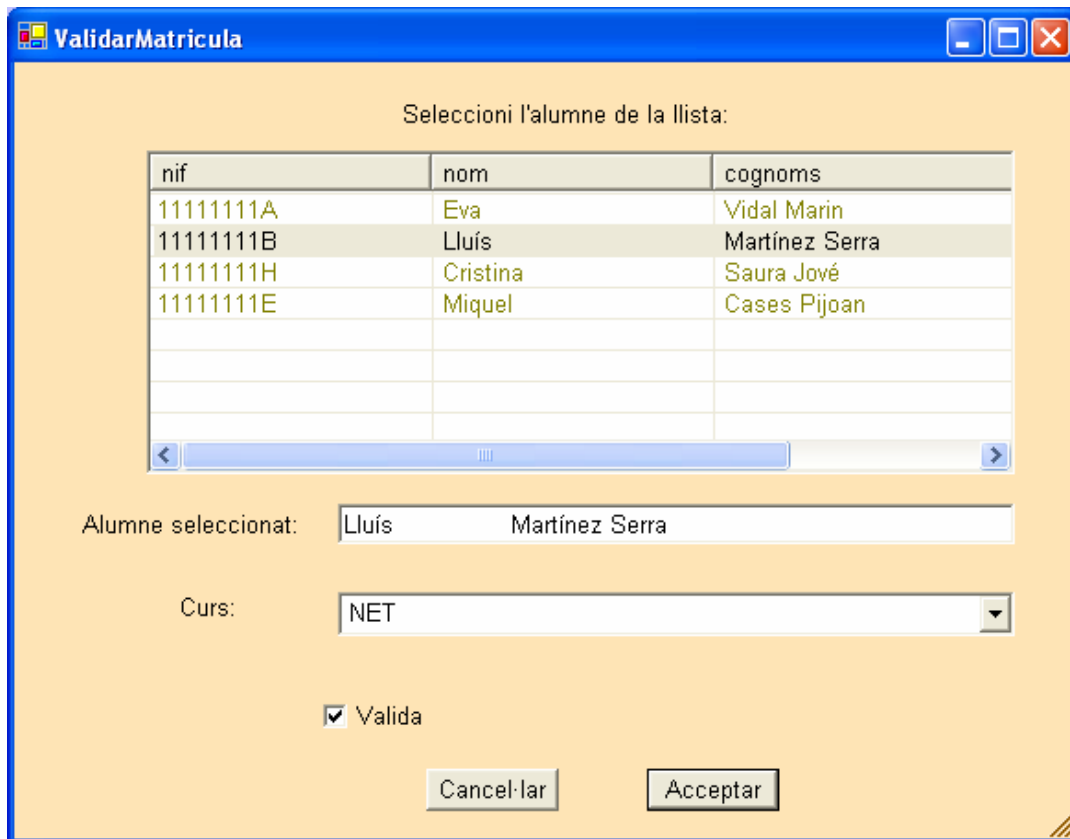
ValidarMatricula

Seleccioni l'alumne de la llista:

| nif | nom | cognoms |
|---|---|---|
| 11111111A | Eva | Vidal Marin |
| 11111111B | Lluís | Martínez Serra |
| 11111111H | Cristina | Saura Jové |
| 11111111E | Miquel | Cases Pijoan |

Alumne seleccionat: Lluís Martínez Serra

Curs: NET

Valida

Cancel·lar Acceptar